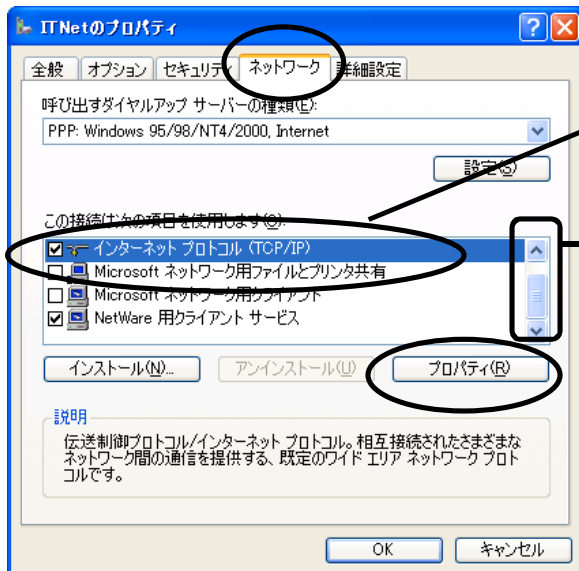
ITNetのプロパティ

全般 | オプション | セキュリティ | ネットワーク | 詳細設定

呼び出すダイヤルアップ サーバーの種類(E):

PPP: Windows 95/98/NT4/2000, Internet

設定(S)

この接続は次の項目を使用します(O):

☑ インターネット プロトコル (TCP/IP)
☐ Microsoft ネットワーク用ファイルとプリンタ共有
☐ Microsoft ネットワーク用クライアント
☑ NetWare 用クライアント サービス

インストール(N)... | アンインストール(U) | プロパティ(R)

説明

伝送制御プロトコル/インターネット プロトコル。相互接続されたさまざまなネットワーク間の通信を提供する、既定のワイド エリア ネットワーク プロトコルです。

OK | キャンセル